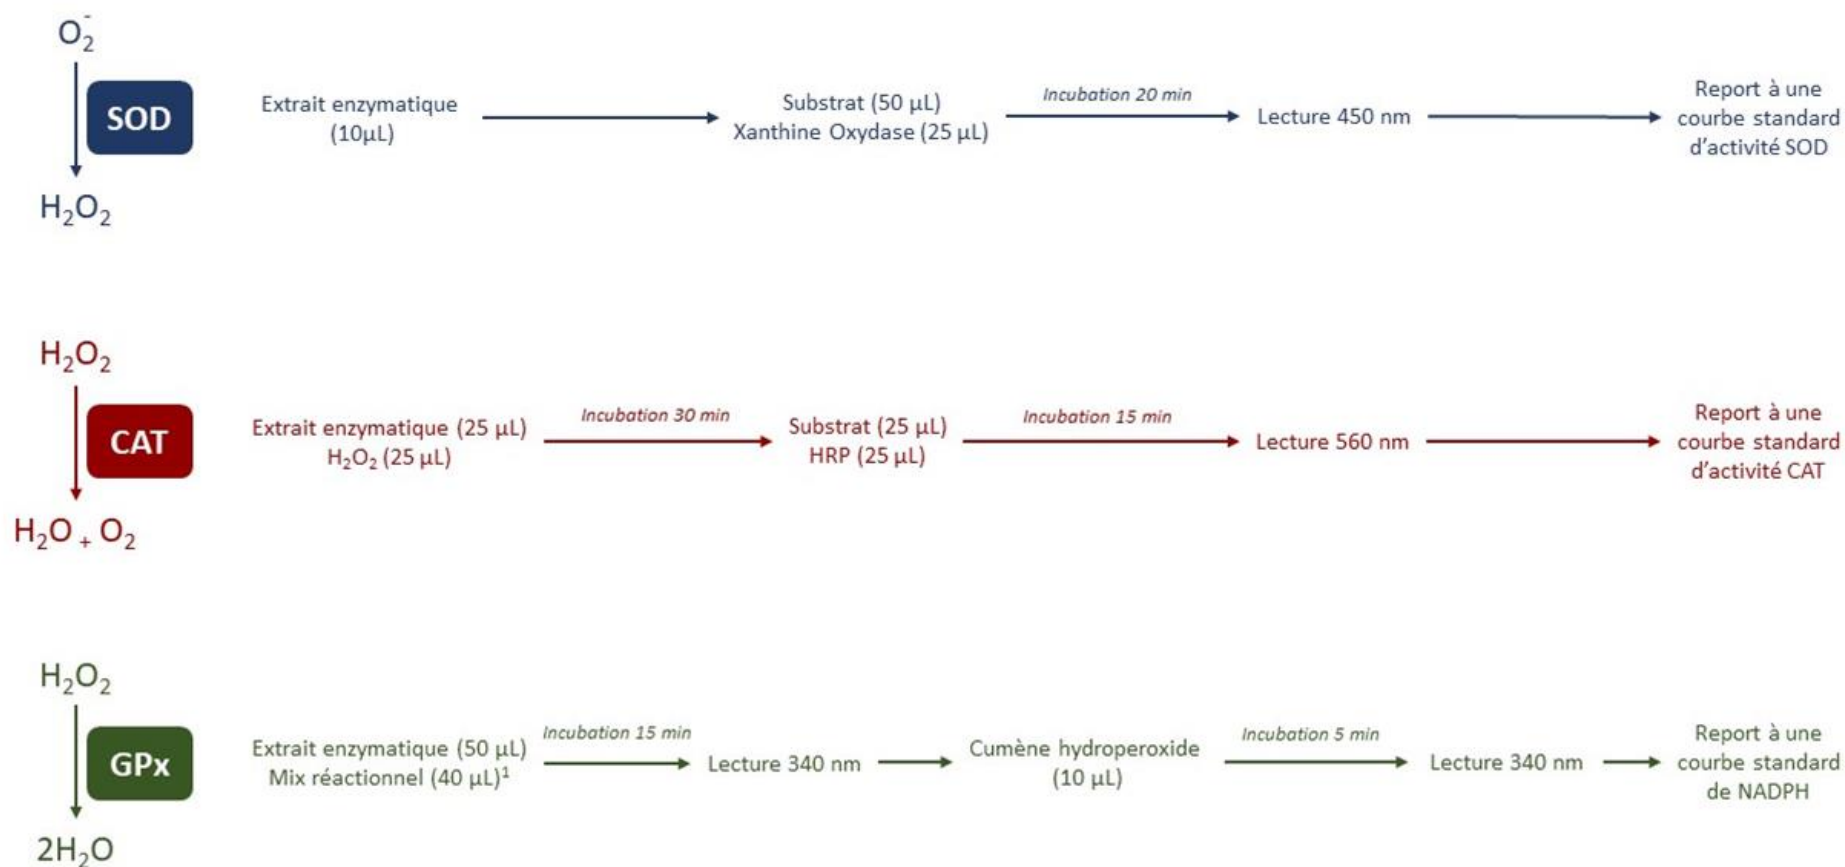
$O_2^-$

SOD

$H_2O_2$

Extrait enzymatique (10µL)

Substrat (50 µL) Xanthine Oxydase (25 µL)

Incubation 20 min

Lecture 450 nm

Report à une courbe standard d'activité SOD

$H_2O_2$

CAT

$H_2O + O_2$

Extrait enzymatique (25 µL) $H_2O_2$ (25 µL)

Incubation 30 min

Substrat (25 µL) HRP (25 µL)

Incubation 15 min

Lecture 560 nm

Report à une courbe standard d'activité CAT

$H_2O_2$

GPx

$2H_2O$

Extrait enzymatique (50 µL) Mix réactionnel (40 µL)$^1$

Incubation 15 min

Lecture 340 nm

Cumène hydroperoxide (10 µL)

Incubation 5 min

Lecture 340 nm

Report à une courbe standard de NADPH